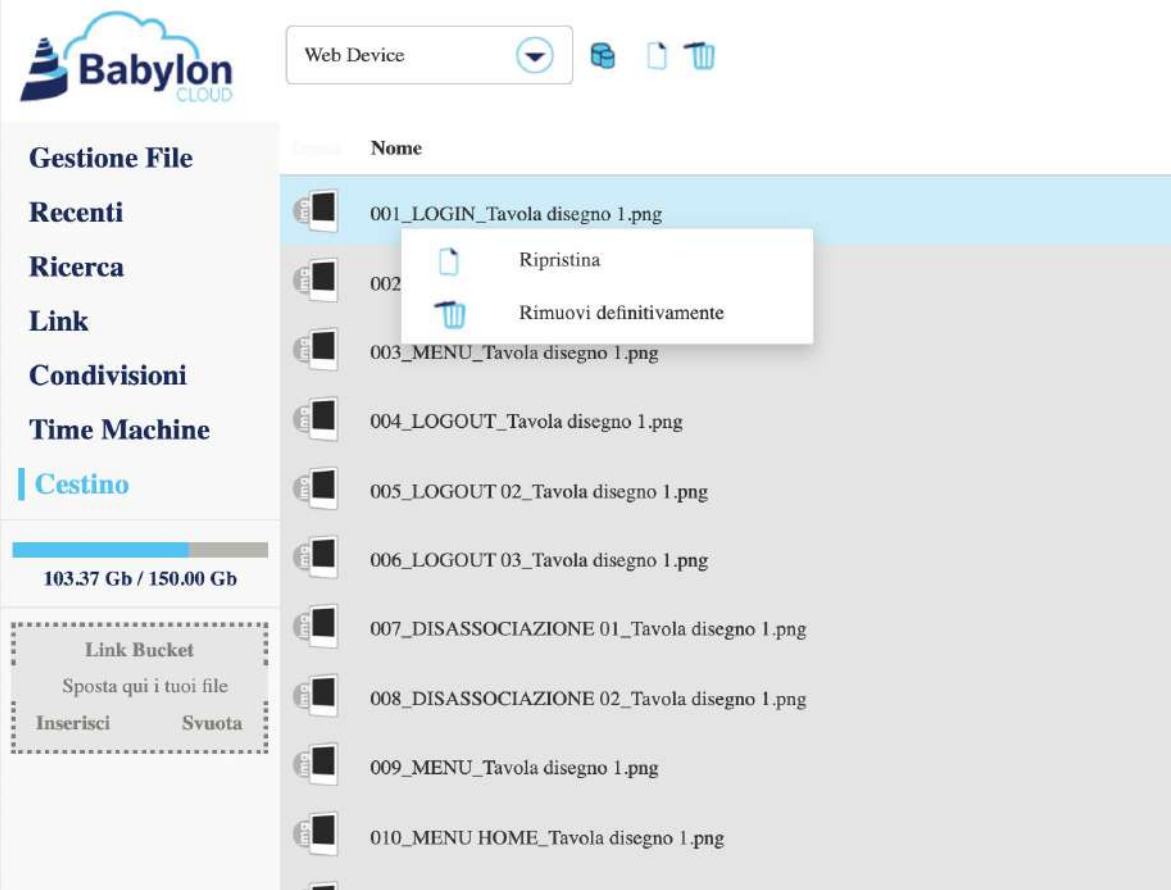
Babylon CLOUD

Web Device

Gestione File
Recenti
Ricerca
Link
Condivisioni
Time Machine
Cestino

103.37 Gb / 150.00 Gb

Link Bucket
Sposta qui i tuoi file
Inserisci Svuota

Nome

001_LOGIN_Tavola disegno 1.png
002
Ripristina
Rimuovi definitivamente
003_MENU_Tavola disegno 1.png
004_LOGOUT_Tavola disegno 1.png
005_LOGOUT 02_Tavola disegno 1.png
006_LOGOUT 03_Tavola disegno 1.png
007_DISASSOCIAZIONE 01_Tavola disegno 1.png
008_DISASSOCIAZIONE 02_Tavola disegno 1.png
009_MENU_Tavola disegno 1.png
010_MENU HOME_Tavola disegno 1.png